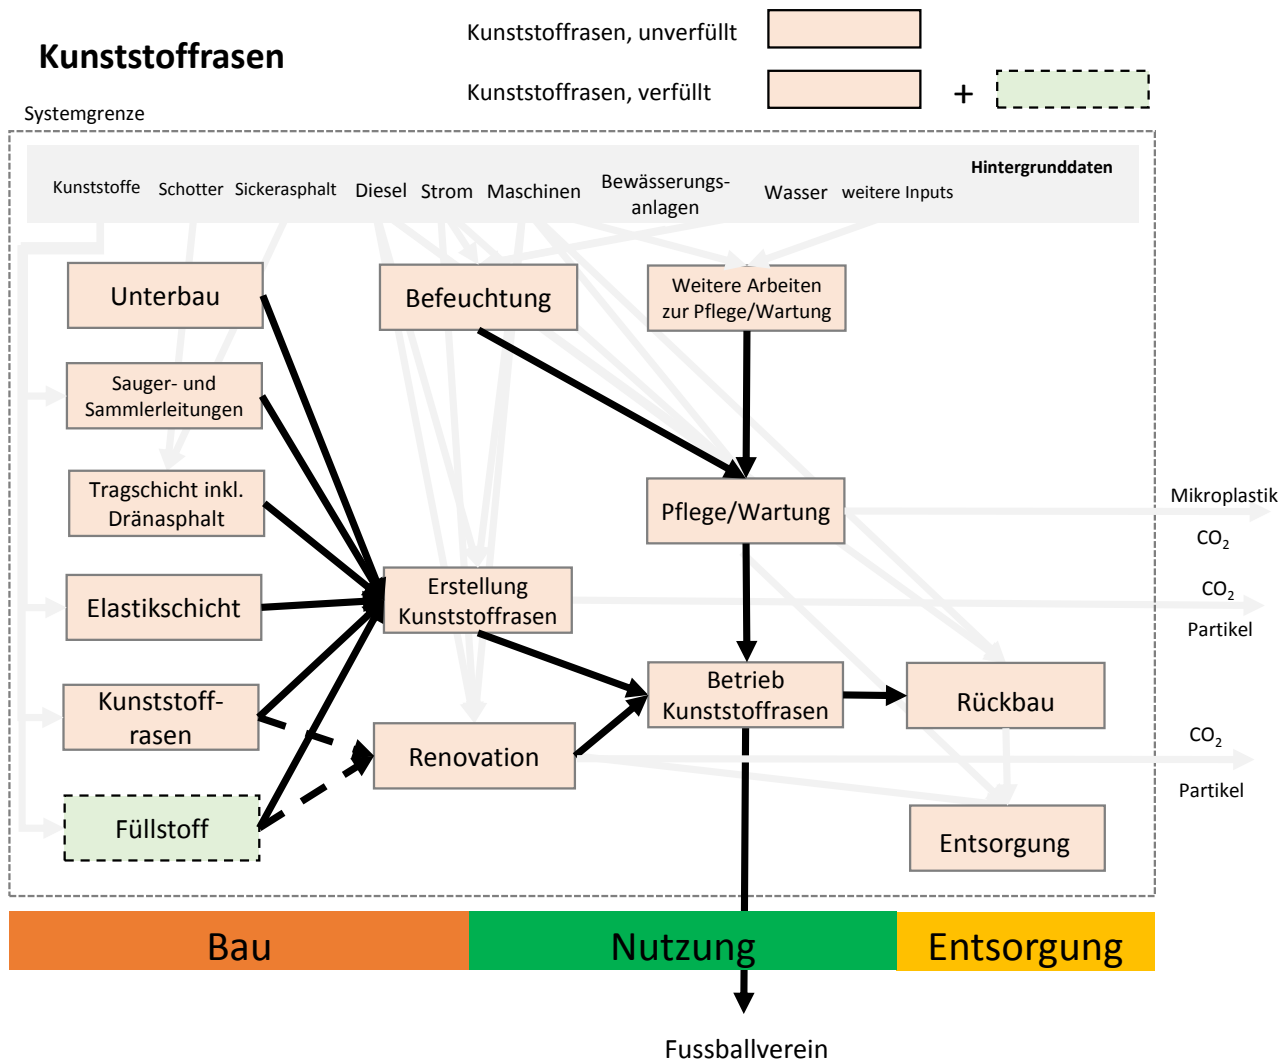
Kunststoffrasen

Kunststoffrasen, unverfüllt

Kunststoffrasen, verfüllt +

Systemgrenze

Kunststoffe Schotter Sickerasphalt Diesel Strom Maschinen Bewässerungsanlagen Wasser weitere Inputs Hintergrunddaten

Unterbau

Befeuchtung

Weitere Arbeiten zur Pflege/Wartung

Sauger- und Sammlerleitungen

Tragschicht inkl. Dränasphalt

Pflege/Wartung

Mikroplastik

$CO_2$

Elastikschicht

Erstellung Kunststoffrasen

$CO_2$

Partikel

Kunststoffrasen

Betrieb Kunststoffrasen

Rückbau

Renovation

$CO_2$

Partikel

Füllstoff

Entsorgung

Bau

Nutzung

Entsorgung

Fussballverein